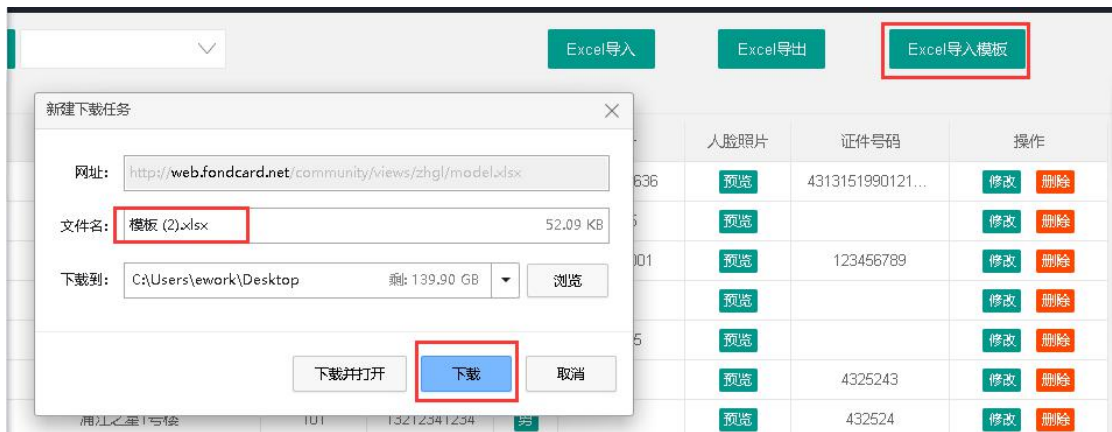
Excel导入 Excel导出 Excel导入模板

新建下载任务

网址: http://web.fondcard.net/community/views/zhgl/model.xlsx

文件名: 模板 (2).xlsx 52.09 KB

下载到: C:\Users\ework\Desktop 剩: 139.90 GB 浏览

下载并打开 下载 取消

| 人脸照片 | 证件号码 | 操作 |
|---|---|---|
| 636 预览 | 4313151990121... | 修改 删除 |
| 预览 | | 修改 删除 |
| 001 预览 | 123456789 | 修改 删除 |
| 预览 | | 修改 删除 |
| 预览 | | 修改 删除 |
| 预览 | 4325243 | 修改 删除 |
| 预览 | 432524 | 修改 删除 |

浦江之星1号楼 101 13212341234 男